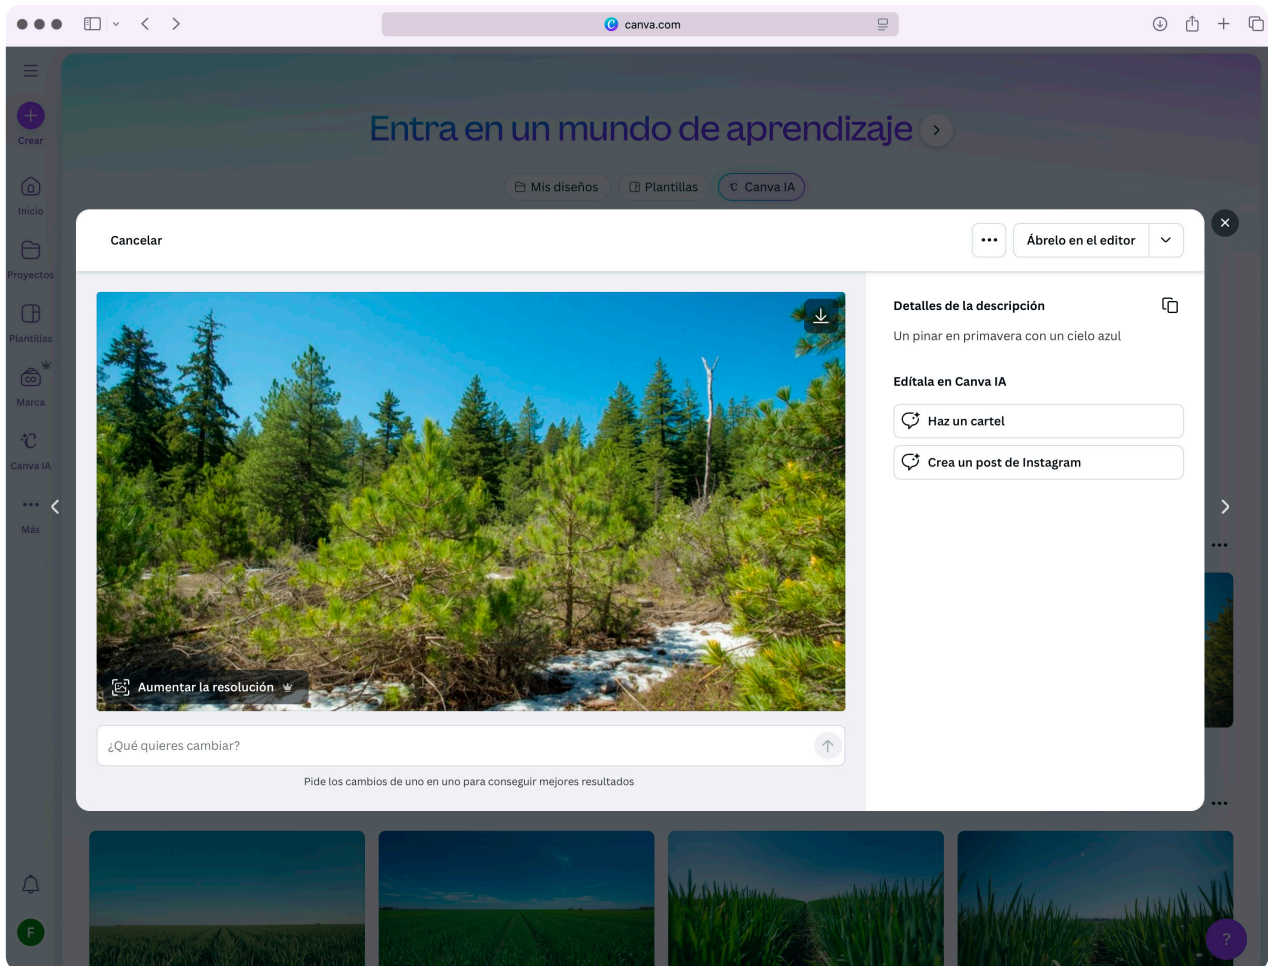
canva.com

Crear
Inicio
Proyectos
Plantillas
Marca
Canva IA
Más

Entra en un mundo de aprendizaje

Mis diseños
Plantillas
Canva IA

Cancelar

Ábrelo en el editor

Aumentar la resolución

¿Qué quieres cambiar?

Pide los cambios de uno en uno para conseguir mejores resultados

Detalles de la descripción

Un pinar en primavera con un cielo azul

Edítala en Canva IA

Haz un cartel

Crea un post de Instagram

F

?